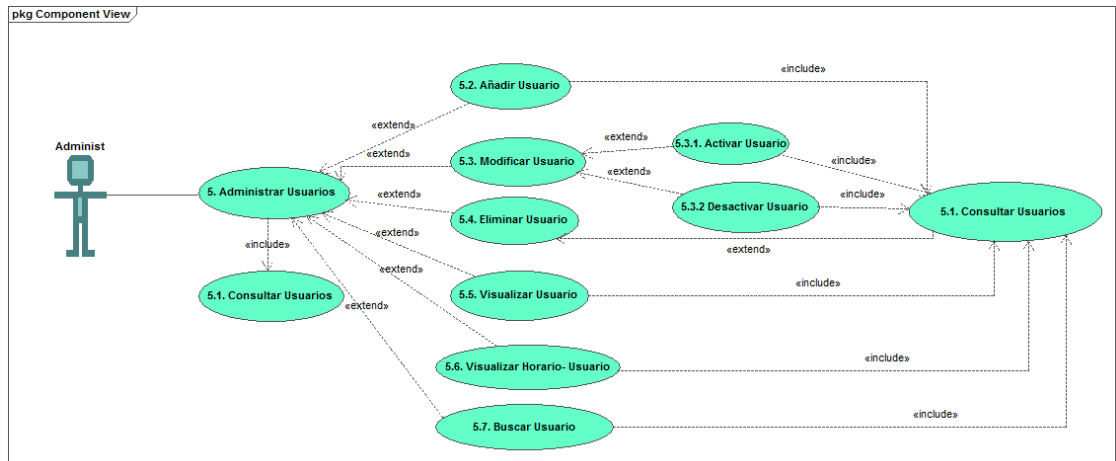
pkg Component View

Administ

5. Administrar Usuarios

5.1. Consultar Usuarios

«include»

5.2. Añadir Usuario

5.3. Modificar Usuario

5.3.1. Activar Usuario

5.3.2 Desactivar Usuario

5.4. Eliminar Usuario

5.5. Visualizar Usuario

5.6. Visualizar Horario- Usuario

5.7. Buscar Usuario

5.1. Consultar Usuarios

«extend»

«extend»

«extend»

«extend»

«extend»

«extend»

«extend»

«extend»

«extend»

«extend»

«include»

«include»

«include»

«include»

«include»

«include»